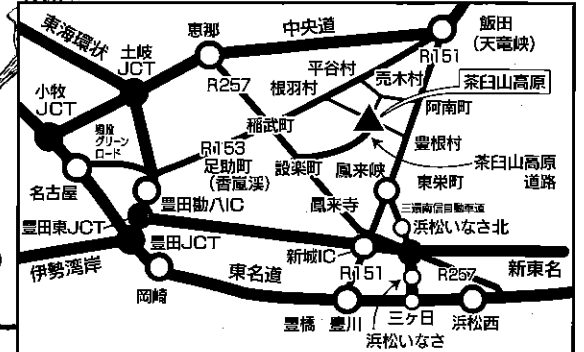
東海環状
恵那
中央道
飯田
(天竜峡)
土岐
JCT
R151
平谷村
小牧
JCT
R257
根羽村
売木村
茶臼山高原
阿南町
猿投
グリーン
ロード
R153
稲武町
足助町
(香嵐渓)
豊根村
設楽町
鳳来峡
茶臼山高原
道路
名古屋
東栄町
鳳来寺
三遠南信自動車道
豊田東JCT
豊田勘八IC
浜松いなさ北
豊田JCT
新城IC
伊勢湾岸
東名道
R151
R257
新東名
岡崎
豊橋
豊川
三ケ日
浜松西
浜松いなさ